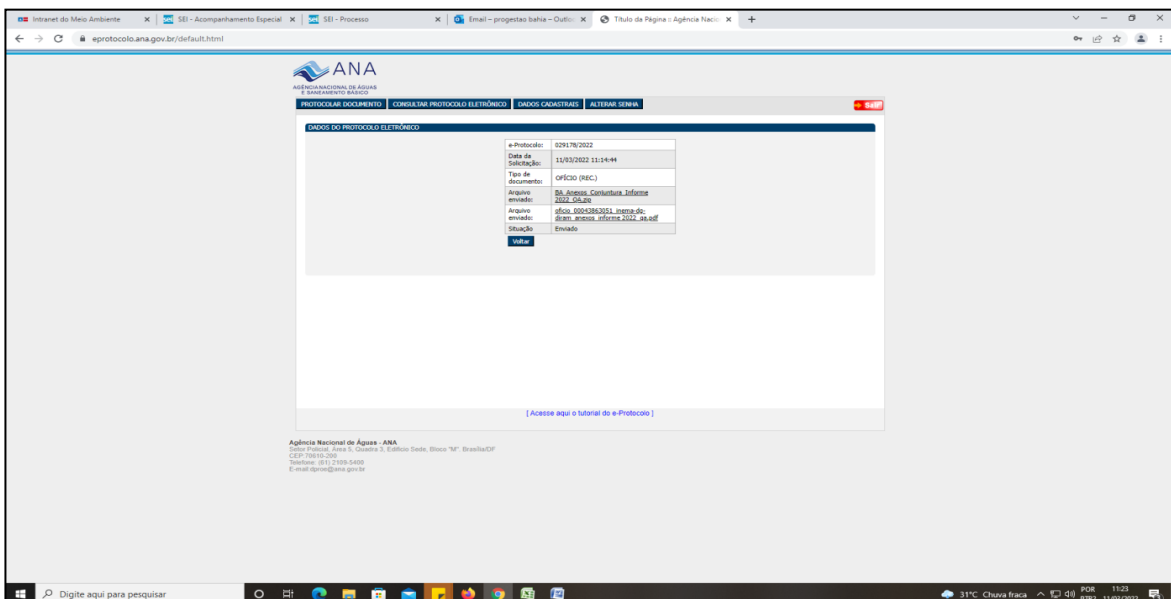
Intranet do Meio Ambiente | SEI - Acompanhamento Especial | SEI - Processo | Email – progestao bahia – Outlo | Título da Página :: Agência Nacio

eprotocolo.ana.gov.br/default.html

ANA
AGÊNCIA NACIONAL DE ÁGUAS E SANEAMENTO BÁSICO

PROTOCOLAR DOCUMENTO | CONSULTAR PROTOCOLO ELETRÔNICO | DADOS CADASTRAIS | ALTERAR SENHA

Sair

DADOS DO PROTOCOLO ELETRÔNICO

| | |
|---|---|
| e-Protocolo: | 029178/2022 |
| Data da Solicitação: | 11/03/2022 11:14:44 |
| Tipo de documento: | OFÍCIO (REC.) |
| Arquivo enviado: | BA_Anexos_Conjuntura_Informe_2022_QA.zip |
| Arquivo enviado: | oficio_00043863051_inema-dg-diram_anexos_informe 2022_qa.pdf |
| Situação | Enviado |

Voltar

[ Acesse aqui o tutorial do e-Protocolo ]

Agência Nacional de Águas - ANA
Setor Policial, Área 5, Quadra 3, Edifício Sede, Bloco "M". Brasília/DF
CEP 70610-200
Telefone: (61) 2109-5400
E-mail:dprot@ana.gov.br

Digite aqui para pesquisar

31°C Chuva fraca POR PTB2 11:23 11/03/2022